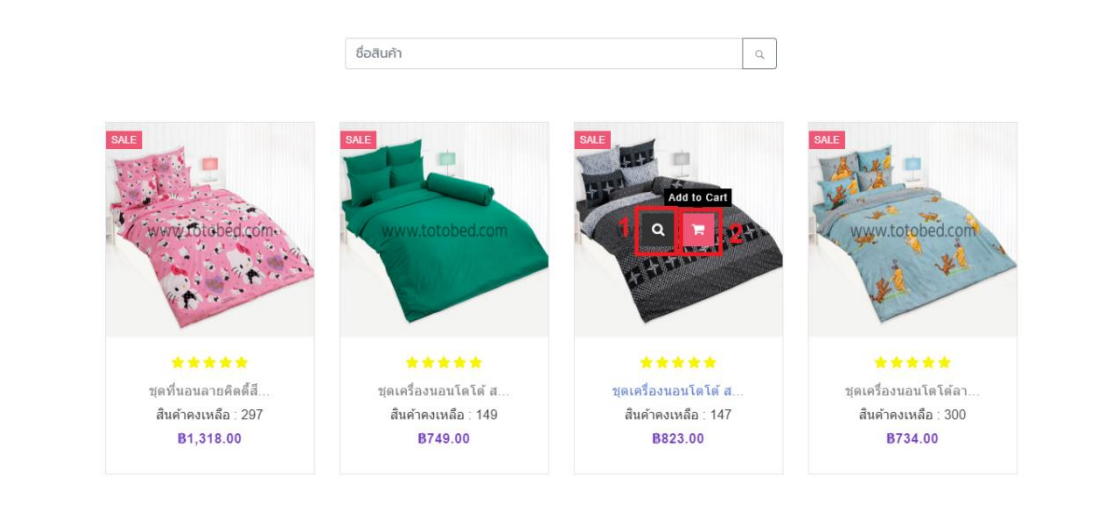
ชื่อสินค้า

SALE

www.totobed.com

ชุดที่นอนลายคิตตี้สี...

สินค้าคงเหลือ : 297

฿1,318.00

SALE

www.totobed.com

ชุดเครื่องนอนโตโต้ ส...

สินค้าคงเหลือ : 149

฿749.00

SALE

Add to Cart

1

2

ชุดเครื่องนอนโตโต้ ส...

สินค้าคงเหลือ : 147

฿823.00

SALE

www.totobed.com

ชุดเครื่องนอนโตโต้ลา...

สินค้าคงเหลือ : 300

฿734.00